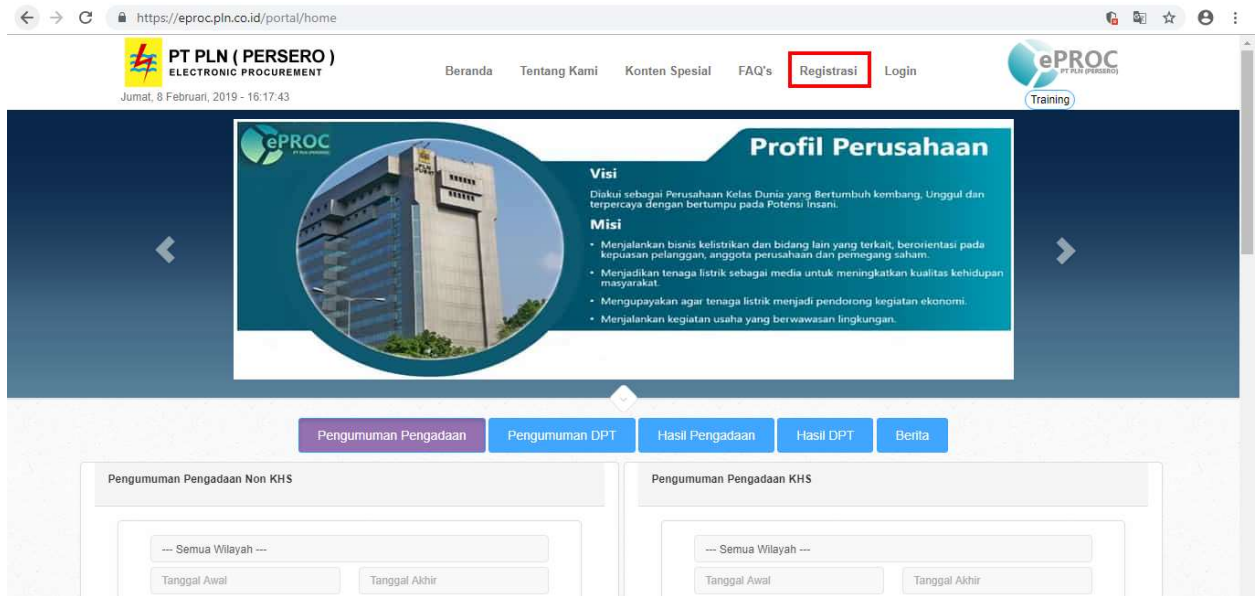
https://eproc.pln.co.id/portal/home

PT PLN ( PERSERO )
ELECTRONIC PROCUREMENT
Jumat, 8 Februari, 2019 - 16:17:43

Beranda Tentang Kami Konten Spesial FAQ's Registrasi Login

ePROC
PT PLN (PERSERO)
Training

ePROC

Profil Perusahaan

Visi
Diakui sebagai Perusahaan Kelas Dunia yang Bertumbuh kembang, Unggul dan terpercaya dengan bertumpu pada Potensi Insani.

Misi
• Menjalankan bisnis kelistrikan dan bidang lain yang terkait, berorientasi pada kepuasan pelanggan, anggota perusahaan dan pemegang saham.
• Menjadikan tenaga listrik sebagai media untuk meningkatkan kualitas kehidupan masyarakat.
• Mengupayakan agar tenaga listrik menjadi pendorong kegiatan ekonomi.
• Menjalankan kegiatan usaha yang berwawasan lingkungan.

Pengumuman Pengadaan Pengumuman DPT Hasil Pengadaan Hasil DPT Berita

Pengumuman Pengadaan Non KHS

--- Semua Wilayah ---
Tanggal Awal Tanggal Akhir

Pengumuman Pengadaan KHS

--- Semua Wilayah ---
Tanggal Awal Tanggal Akhir